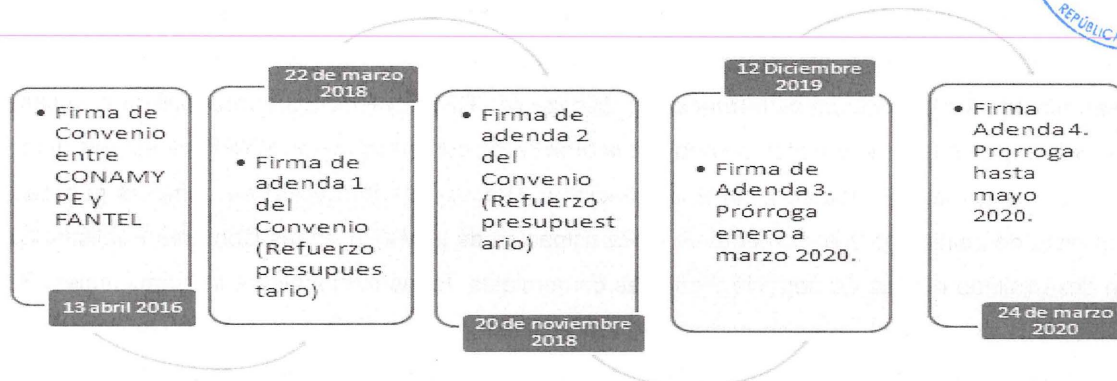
REPÚBLICA

• Firma de Convenio entre CONAMYPE y FANTEL

13 abril 2016

22 de marzo 2018

• Firma de adenda 1 del Convenio (Refuerzo presupuestario)

• Firma de adenda 2 del Convenio (Refuerzo presupuestario)

20 de noviembre 2018

12 Diciembre 2019

• Firma de Adenda 3. Prórroga enero a marzo 2020.

• Firma Adenda 4. Prorroga hasta mayo 2020.

24 de marzo 2020